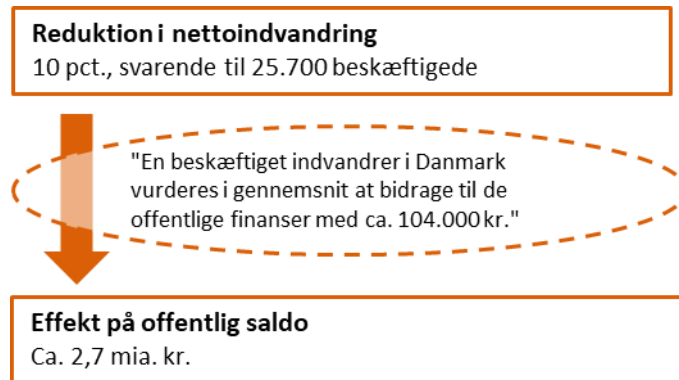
Reduktion i nettoindvandring
10 pct., svarende til 25.700 beskæftigede

"En beskæftiget indvandrer i Danmark vurderes i gennemsnit at bidrage til de offentlige finanser med ca. 104.000 kr."

Effekt på offentlig saldo
Ca. 2,7 mia. kr.